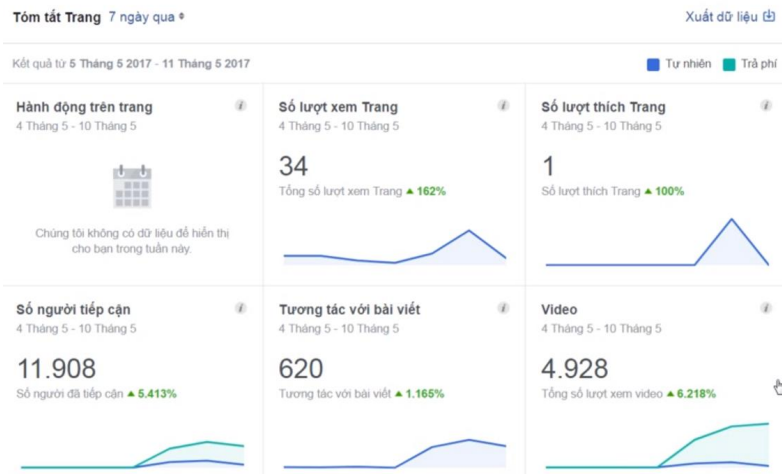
Tóm tắt Trang 7 ngày qua

Xuất dữ liệu

Kết quả từ 5 Tháng 5 2017 - 11 Tháng 5 2017

Tự nhiên Trả phí

Hành động trên trang
4 Tháng 5 - 10 Tháng 5

Chúng tôi không có dữ liệu để hiển thị cho bạn trong tuần này.

Số lượt xem Trang
4 Tháng 5 - 10 Tháng 5
34
Tổng số lượt xem Trang ▲162%

Số lượt thích Trang
4 Tháng 5 - 10 Tháng 5
1
Số lượt thích Trang ▲100%

Số người tiếp cận
4 Tháng 5 - 10 Tháng 5
11.908
Số người đã tiếp cận ▲5.413%

Tương tác với bài viết
4 Tháng 5 - 10 Tháng 5
620
Tương tác với bài viết ▲1.165%

Video
4 Tháng 5 - 10 Tháng 5
4.928
Tổng số lượt xem video ▲6.218%